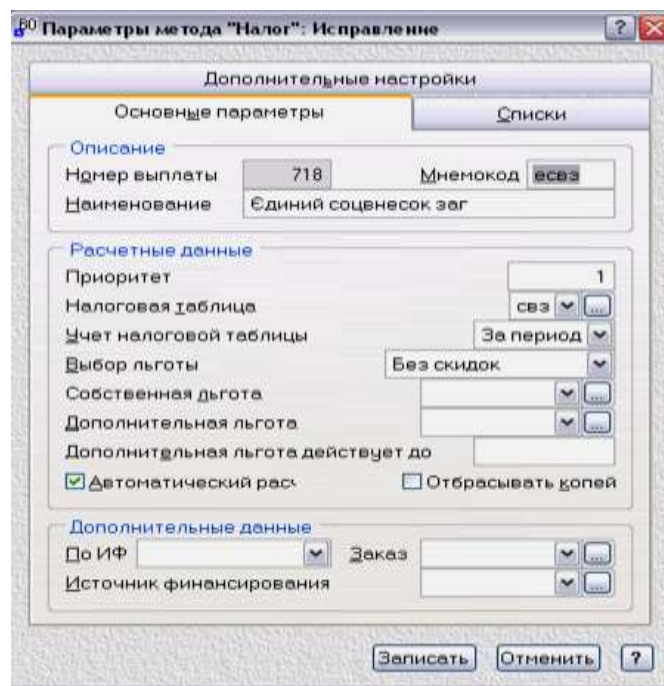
Параметры метода "Налог": Исправление

Дополнительные настройки

Основные параметры

Списки

Описание

Номер выплаты 718 Мнемокод есвз

Наименование Єдиний соцвнесок заг

Расчетные данные

Приоритет 1

Налоговая таблица свз

Учет налоговой таблицы За период

Выбор льготы Без скидок

Собственная льгота

Дополнительная льгота

Дополнительная льгота действует до

Автоматический рас

Отбрасывать копей

Дополнительные данные

По ИФ

Заказ

Источник финансирования

Записать Отменить ?